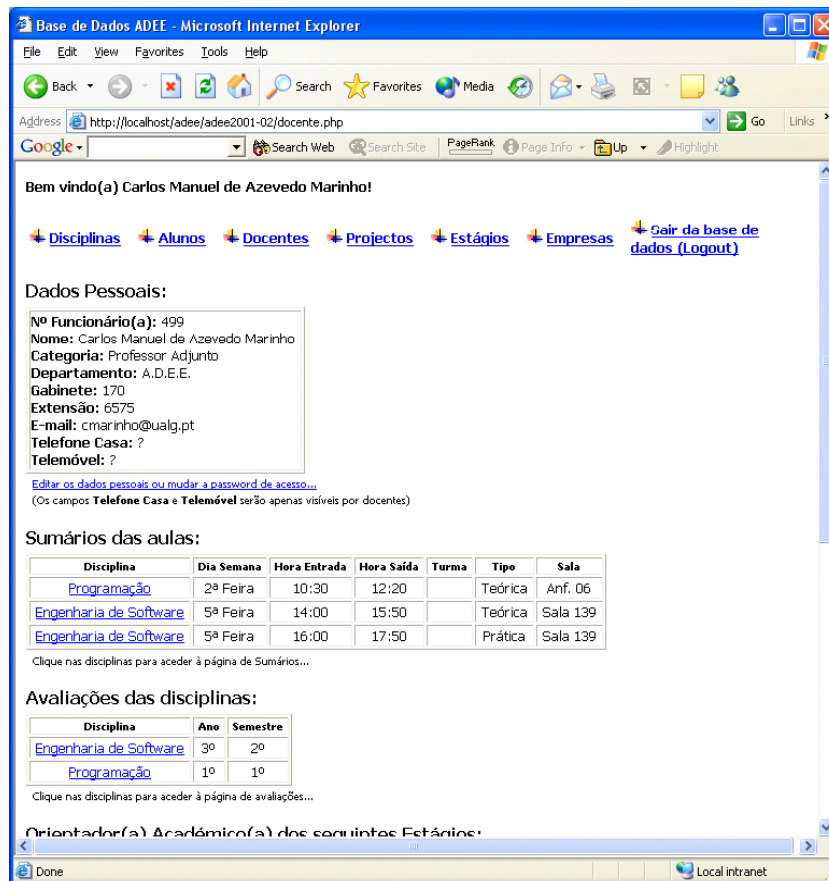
Base de Dados ADEE - Microsoft Internet Explorer

File Edit View Favorites Tools Help

Back Search Favorites Media

Address http://localhost/adee/adee2001-02/docente.php Go Links

Google Search Web Search Site PageRank Page Info Up Highlight

Bem vindo(a) Carlos Manuel de Azevedo Marinho!

Disciplinas Alunos Docentes Projectos Estágios Empresas Sair da base de dados (Logout)

Dados Pessoais:

Nº Funcionário(a): 499
Nome: Carlos Manuel de Azevedo Marinho
Categoria: Professor Adjunto
Departamento: A.D.E.E.
Gabinete: 170
Extensão: 6575
E-mail: cmarinho@ualg.pt
Telefone Casa: ?
Telemóvel: ?

Editar os dados pessoais ou mudar a password de acesso...
(Os campos Telefone Casa e Telemóvel serão apenas visíveis por docentes)

Sumários das aulas:

| Disciplina | Dia Semana | Hora Entrada | Hora Saída | Turma | Tipo | Sala |
|---|---|---|---|---|---|---|
| Programação | 2ª Feira | 10:30 | 12:20 | | Teórica | Anf. 06 |
| Engenharia de Software | 5ª Feira | 14:00 | 15:50 | | Teórica | Sala 139 |
| Engenharia de Software | 5ª Feira | 16:00 | 17:50 | | Prática | Sala 139 |

Clique nas disciplinas para aceder à página de Sumários...

Avaliações das disciplinas:

| Disciplina | Ano | Semestre |
|---|---|---|
| Engenharia de Software | 3º | 2º |
| Programação | 1º | 1º |

Clique nas disciplinas para aceder à página de avaliações...

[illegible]

Done Local intranet